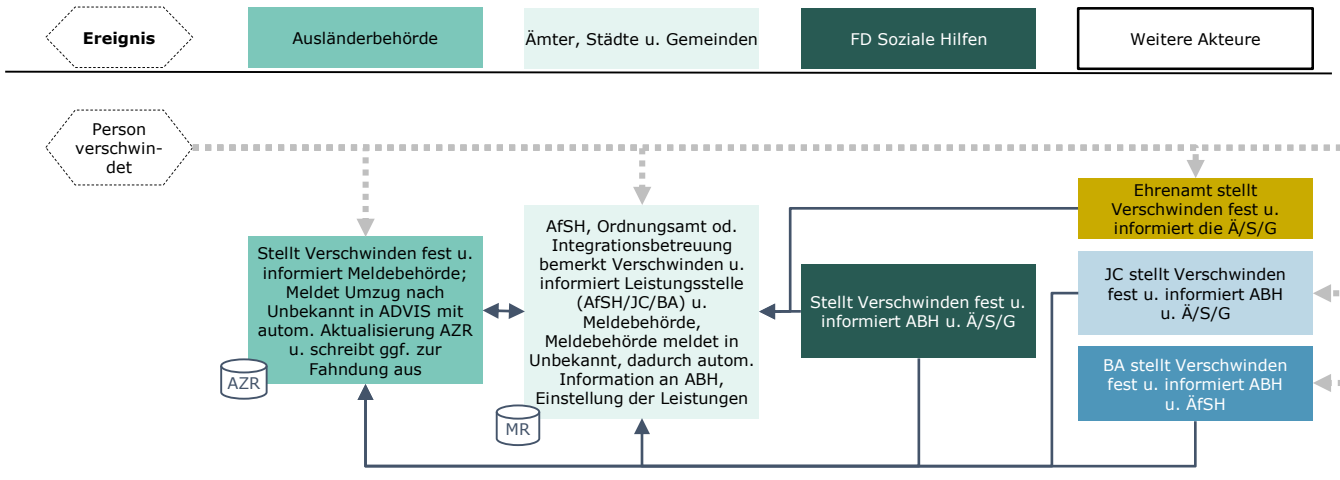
Ereignis

Ausländerbehörde

Ämter, Städte u. Gemeinden

FD Soziale Hilfen

Weitere Akteure

Person verschwindet

Stellt Verschwinden fest u. informiert Meldebehörde; Meldet Umzug nach Unbekannt in ADVIS mit autom. Aktualisierung AZR u. schreibt ggf. zur Fahndung aus

AZR

AfSH, Ordnungsamt od. Integrationsbetreuung bemerkt Verschwinden u. informiert Leistungsstelle (AfSH/JC/BA) u. Meldebehörde, Meldebehörde meldet in Unbekannt, dadurch autom. Information an ABH, Einstellung der Leistungen

MR

Stellt Verschwinden fest u. informiert ABH u. Ä/S/G

Ehrenamt stellt Verschwinden fest u. informiert die Ä/S/G

JC stellt Verschwinden fest u. informiert ABH u. Ä/S/G

BA stellt Verschwinden fest u. informiert ABH u. ÄfSH